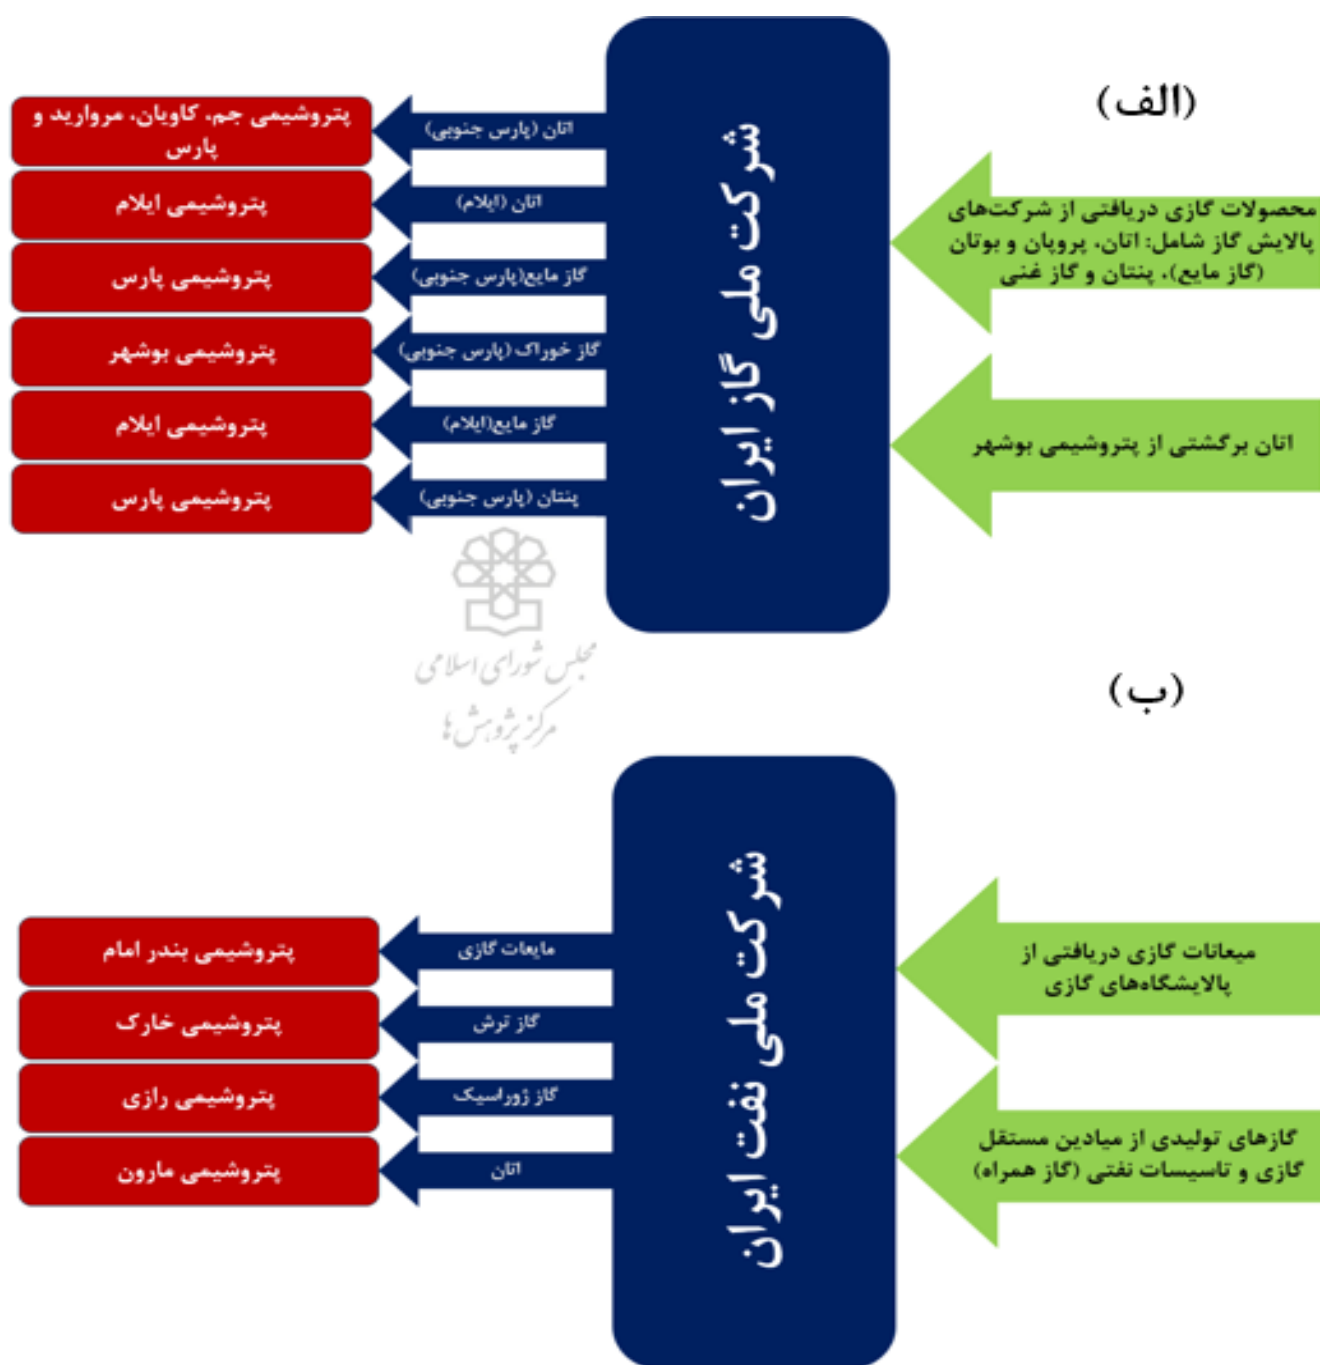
(الف)

محصولات گازی دریافتی از شرکت‌های پالایش گاز شامل: اتان، پروپان و بوتان (گاز مایع)، پنتان و گاز غنی

اتان برگشتی از پتروشیمی بوشهر

شرکت ملی گاز ایران

اتان (پارس جنوبی)
اتان (ایلام)
گاز مایع(پارس جنوبی)
گاز خوراک (پارس جنوبی)
گاز مایع(ایلام)
پنتان (پارس جنوبی)

پتروشیمی جم، کاویان، مروارید و پارس
پتروشیمی ایلام
پتروشیمی پارس
پتروشیمی بوشهر
پتروشیمی ایلام
پتروشیمی پارس

مجلس شورای اسلامی
مرکز پژوهش‌ها

(ب)

میعانات گازی دریافتی از پالایشگاه‌های گازی

گازهای تولیدی از میادین مستقل گازی و تاسیسات نفتی (گاز همراه)

شرکت ملی نفت ایران

مایعات گازی
گاز ترش
گاز ژوراسیک
اتان

پتروشیمی بندر امام
پتروشیمی خارک
پتروشیمی رازی
پتروشیمی مارون